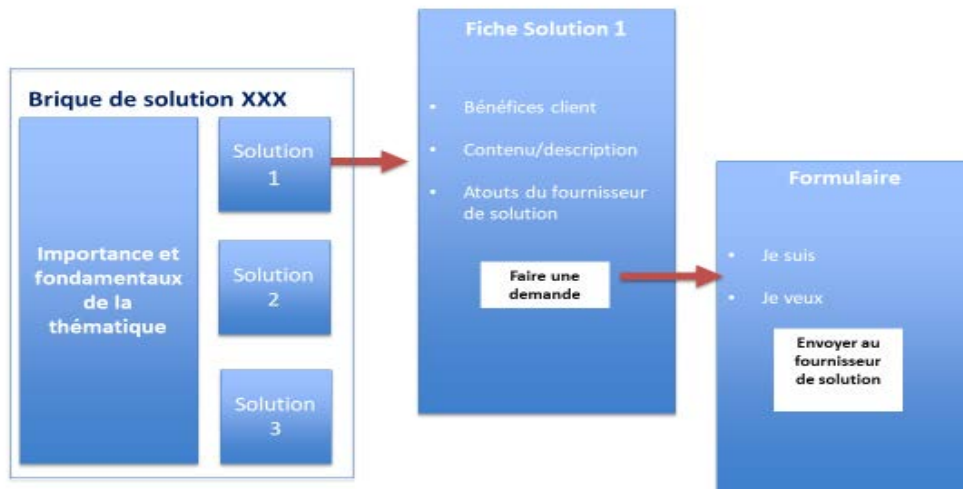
Brique de solution XXX

Importance et fondamentaux de la thématique

Solution 1

Solution 2

Solution 3

Fiche Solution 1

- Bénéfices client
- Contenu/description
- Atouts du fournisseur de solution

Faire une demande

Formulaire

- Je suis
- Je veux

Envoyer au fournisseur de solution